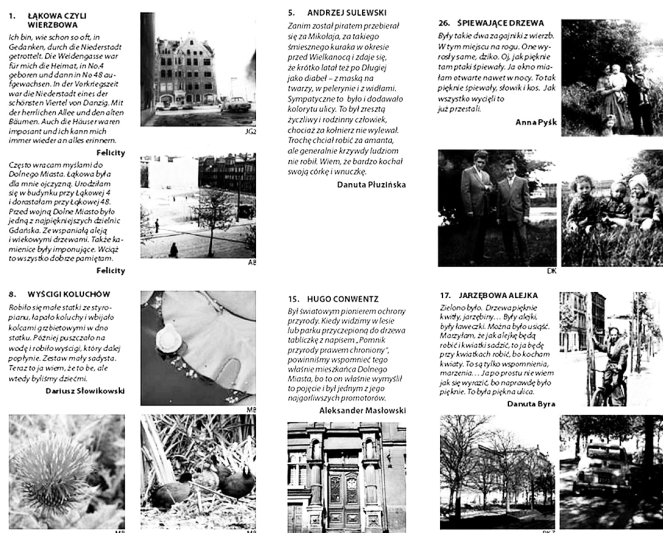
1. ŁĄKOWA CZYLI WIERZBOWA

Ich bin, wie schon so oft, in Gedanken, durch die Niederstadt getrottelt. Die Weidengasse war für mich die Heimat, in No.4 geboren und dann in No 48 aufgewachsen. In der Vorkriegszeit war die Niederstadt eines der schönsten Viertel von Danzig. Mit der herrlichen Allee und den alten Bäumen. Auch die Häuser waren imposant und ich kann mich immer wieder an alles erinnern.

Felicity

JG2

Często wracam myślami do Dolnego Miasta. Łąkowa była dla mnie ojczyzną. Urodziłam się w budynku przy Łąkowej 4 i dorastałam przy Łąkowej 48. Przed wojną Dolne Miasto było jedną z najpiękniejszych dzielnic Gdańska. Ze wspaniałą aleją i wiekowymi drzewami. Także kamienice były imponujące. Wciąż to wszystko dobrze pamiętam.

Felicity

AB

5. ANDRZEJ SULEWSKI

Zanim został piratem przebierał się za Mikołaja, za takiego śmiesznego kuraka w okresie przed Wielkanocą i zdaje się, że krótko latał też po Długiej jako diabeł – z maską na twarzy, w pelerynie i z widłami. Sympatyczne to było i dodawało kolorytu ulicy. To był zresztą życzliwy i rodzinny człowiek, chociaż za kołnierz nie wylewał. Trochę chciał robić za amanta, ale generalnie krzywdy ludziom nie robił. Wiem, że bardzo kochał swoją córkę i wnuczkę.

Danuta Plucińska

26. ŚPIEWAJĄCE DRZEWA

Były takie dwa zagajniki z wierzb. W tym miejscu na rogu. One wyrosły same, dziko. Oj, jak pięknie tam ptaki śpiewały. Ja okno miałam otwarte nawet w nocy. To tak pięknie śpiewały, słowik i kos. Jak wszystko wycięli to już przestali.

Anna Pyśk

DK

8. WYŚCIGI KOLUCHÓW

Robiło się małe statki ze styropianu, łapało koluchy i wbijało kolcami grzbietowymi w dno statku. Później puszczało na wodę i obserwowało, który dalej popłynie. Zestaw mały sadysta. Teraz to ja wiem, że to bę, ale wtedy byliśmy dziećmi.

Dariusz Słowikowski

MB

MB

MB

15. HUGO CONWENTZ

Był światowym pionierem ochrony przyrody. Kiedy widzimy w lesie lub parku przyczepioną do drzewa tabliczkę z napisem „Pomnik przyrody prawem chroniony", powinniśmy wspomnieć tego właśnie mieszkańca Dolnego Miasta, bo to on właśnie wymyślił to pojęcie i był jednym z jego najgorliwszych promotorów.

Aleksander Masłowski

17. JARZĘBOWA ALEJKA

Zielono było. Drzewa piękne kwitły, jarzębiny... Były alejki, były ławeczki. Można było usiąść. Marzyłam, że jak ułożę, będę robić i kwiatki sadzić, to ja będę przy kwiatkach robić, bo kocham kwiaty. To są tylko wspomnienia, marzenia... Ja po prostu nie wiem jak się wyrazić, bo naprawdę było pięknie. To była piękna ulica.

Danuta Byra

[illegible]